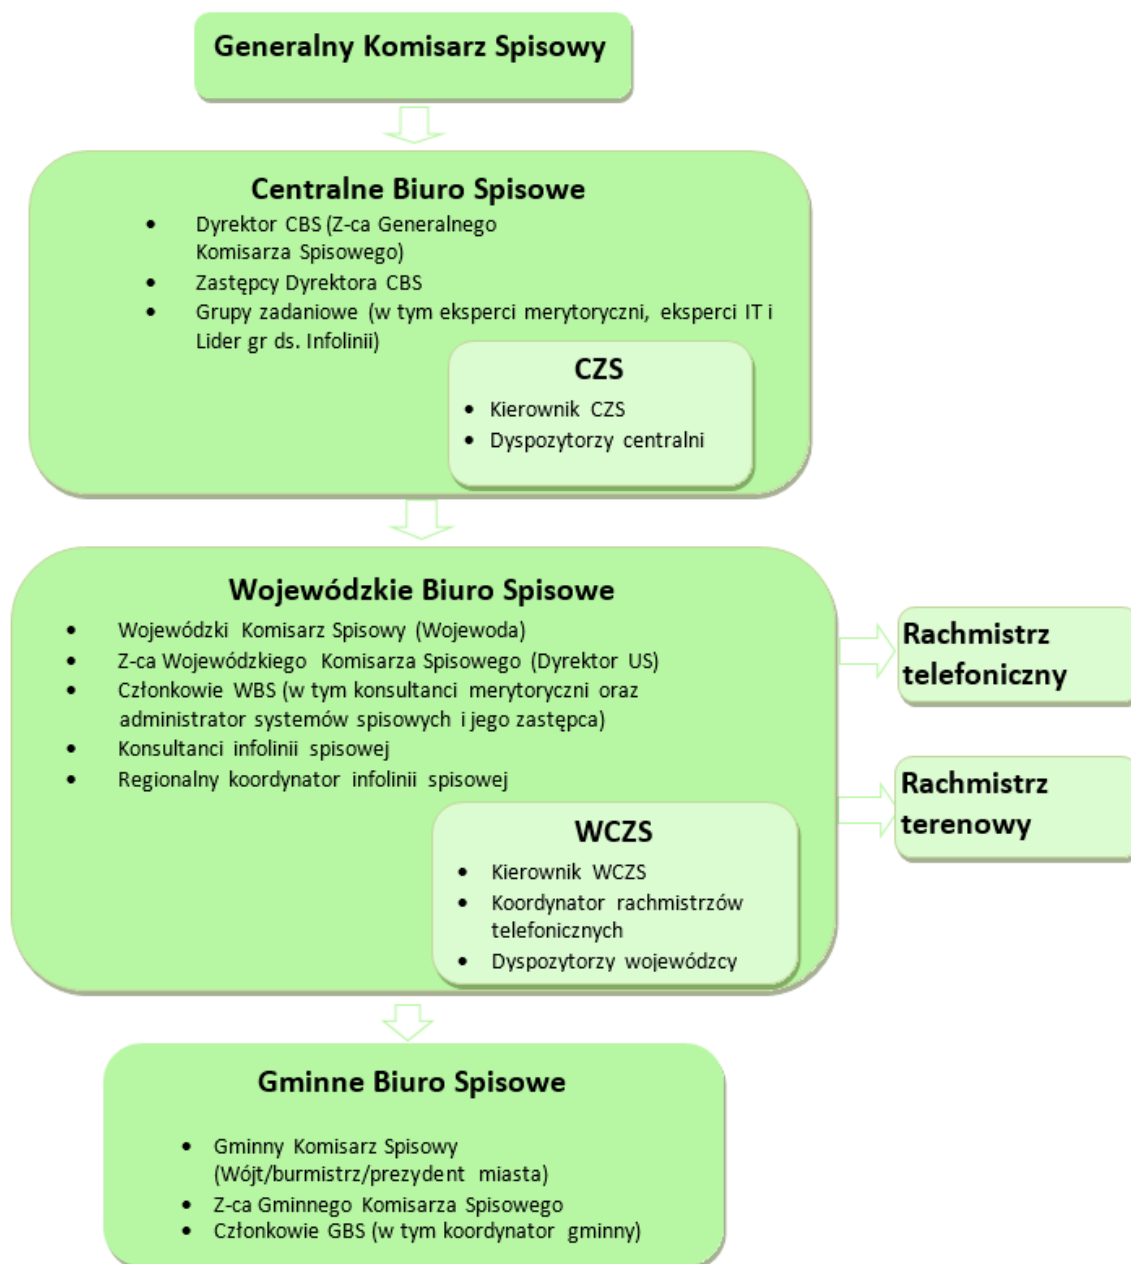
Generalny Komisarz Spisowy

Centralne Biuro Spisowe

- Dyrektor CBS (Z-ca Generalnego Komisarza Spisowego)
- Zastępcy Dyrektora CBS
- Grupy zadaniowe (w tym eksperci merytoryczni, eksperci IT i Lider gr ds. Infolinii)

CZS

- Kierownik CZS
- Dyspozytorzy centralni

Wojewódzkie Biuro Spisowe

- Wojewódzki Komisarz Spisowy (Wojewoda)
- Z-ca Wojewódzkiego Komisarza Spisowego (Dyrektor US)
- Członkowie WBS (w tym konsultanci merytoryczni oraz administrator systemów spisowych i jego zastępca)
- Konsultanci infolinii spisowej
- Regionalny koordynator infolinii spisowej

WCZS

- Kierownik WCZS
- Koordynator rachmistrzów telefonicznych
- Dyspozytorzy wojewódzcy

Rachmistrz telefoniczny

Rachmistrz terenowy

Gminne Biuro Spisowe

- Gminny Komisarz Spisowy (Wójt/burmistrz/prezydent miasta)
- Z-ca Gminnego Komisarza Spisowego
- Członkowie GBS (w tym koordynator gminny)